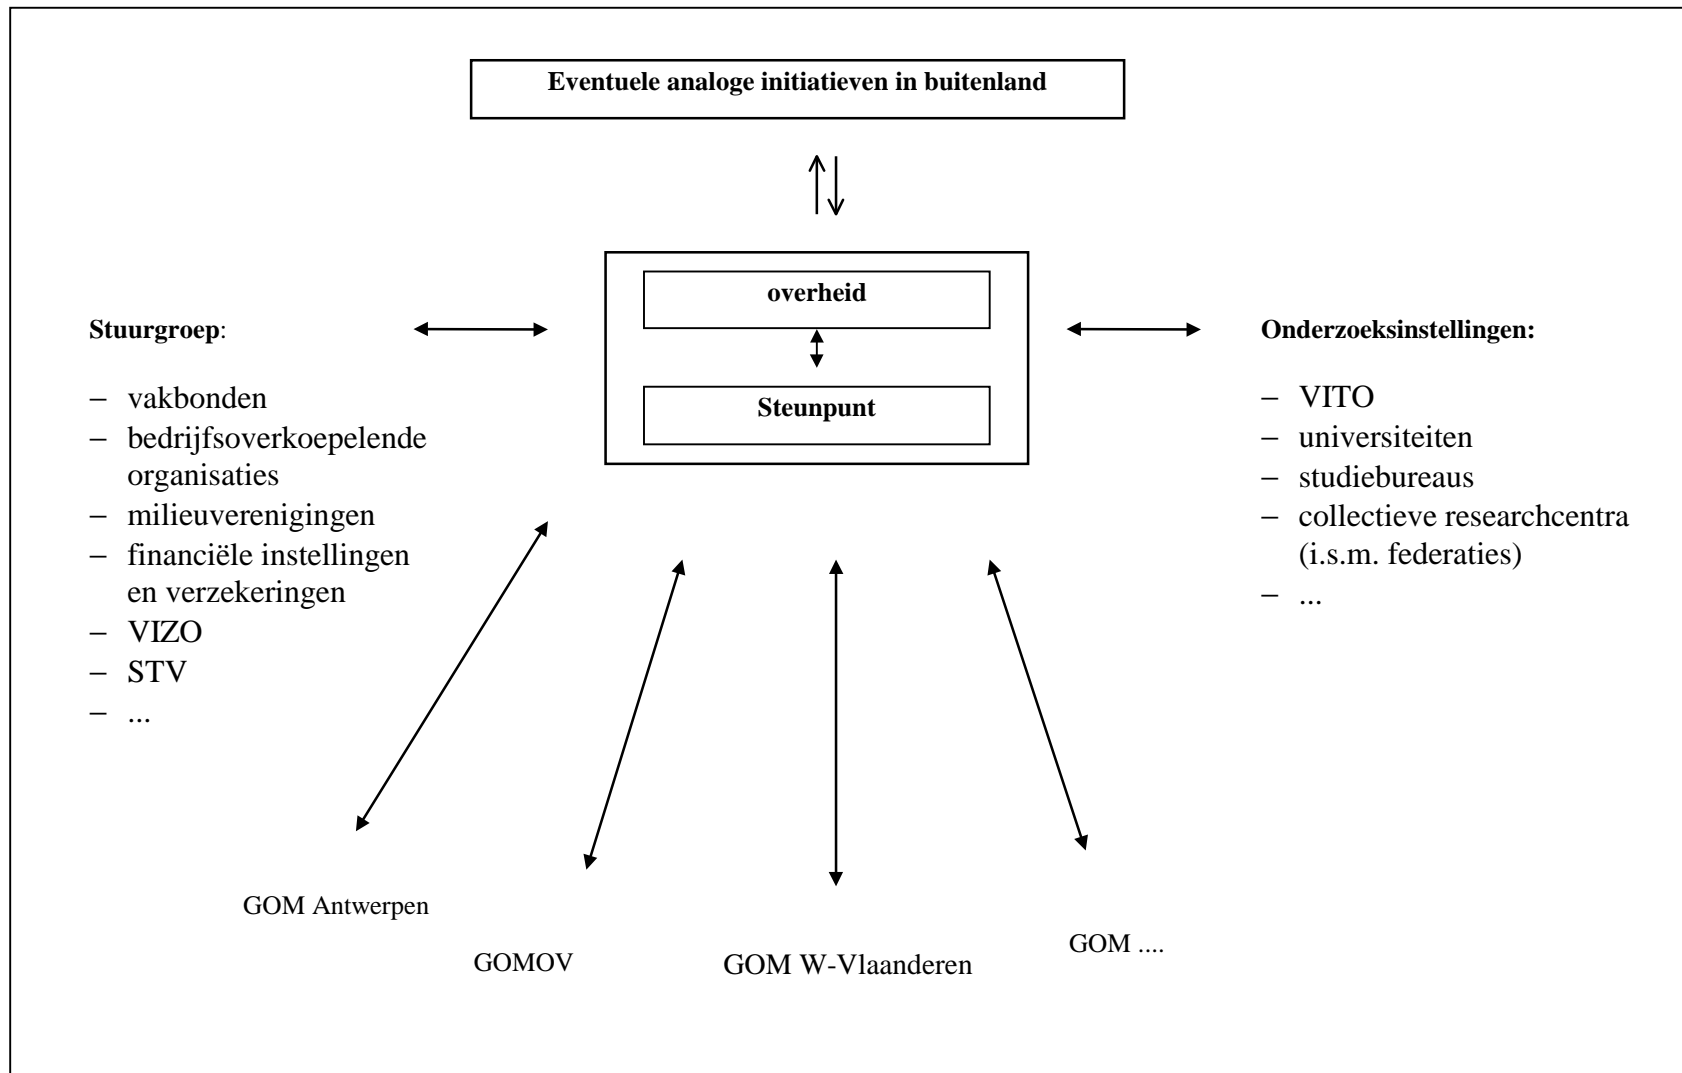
**Eventuele analoge initiatieven in buitenland**

**overheid**

**Steunpunt**

**Stuurgroep**:

- vakbonden
- bedrijfsoverkoepelende organisaties
- milieuverenigingen
- financiële instellingen en verzekeringen
- VIZO
- STV
- ...

**Onderzoeksinstellingen:**

- VITO
- universiteiten
- studiebureaus
- collectieve researchcentra (i.s.m. federaties)
- ...

GOM Antwerpen

GOMOV

GOM W-Vlaanderen

GOM ....